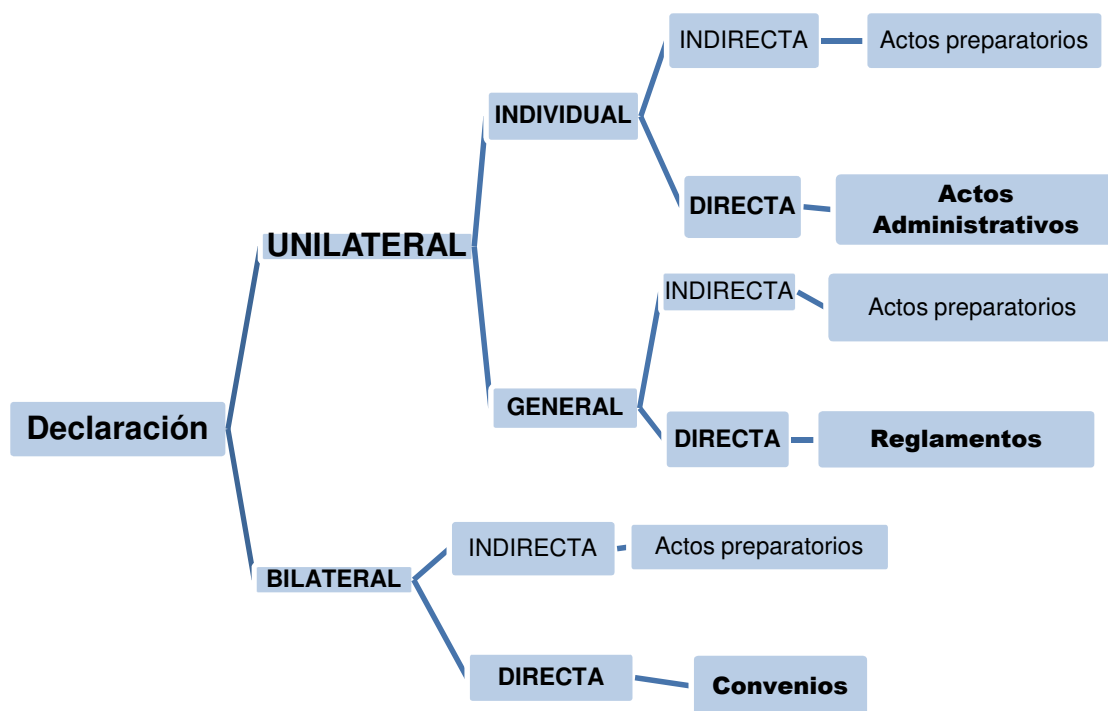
Declaración

UNILATERAL

INDIVIDUAL

INDIRECTA

Actos preparatorios

DIRECTA

Actos Administrativos

GENERAL

INDIRECTA

Actos preparatorios

DIRECTA

Reglamentos

BILATERAL

INDIRECTA

Actos preparatorios

DIRECTA

Convenios